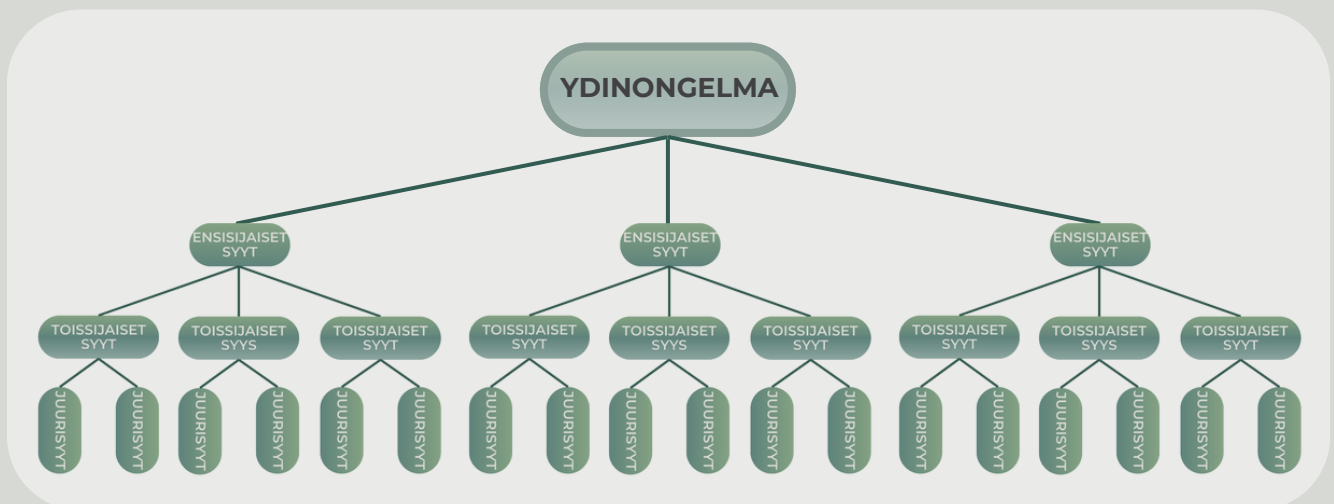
YDINONGELMA

ENSISIJAISET SYYT

ENSISIJAISET SYYT

ENSISIJAISET SYYT

TOISSIJAISET SYYT

TOISSIJAISET SYYS

TOISSIJAISET SYYT

TOISSIJAISET SYYT

TOISSIJAISET SYYS

TOISSIJAISET SYYT

TOISSIJAISET SYYT

TOISSIJAISET SYYS

TOISSIJAISET SYYT

JUURISYYT

JUURISYYT

JUURISYYT

JUURISYYT

JUURISYYT

JUURISYYT

JUURISYYT

JUURISYYT

JUURISYYT

JUURISYYT

JUURISYYT

JUURISYYT

JUURISYYT

JUURISYYT

JUURISYYT

JUURISYYT

JUURISYYT

JUURISYYT